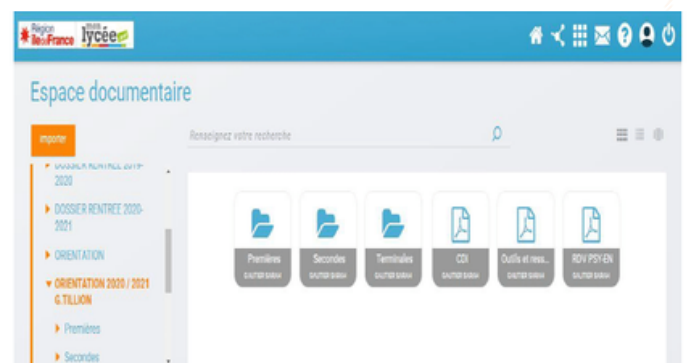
Région Île de France lycée

Espace documentaire

Importer

Renseignez votre recherche

▸ DOSSIER RENTREE 2019-2020

▸ DOSSIER RENTREE 2020-2021

▸ ORIENTATION

▾ ORIENTATION 2020 / 2021 G.TILLION

▸ Premières

▸ Secondes

Premières
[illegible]

Secondes
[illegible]

Terminales
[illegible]

CDI
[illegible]

Outils et ress...
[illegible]

RDV PSY-EN
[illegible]